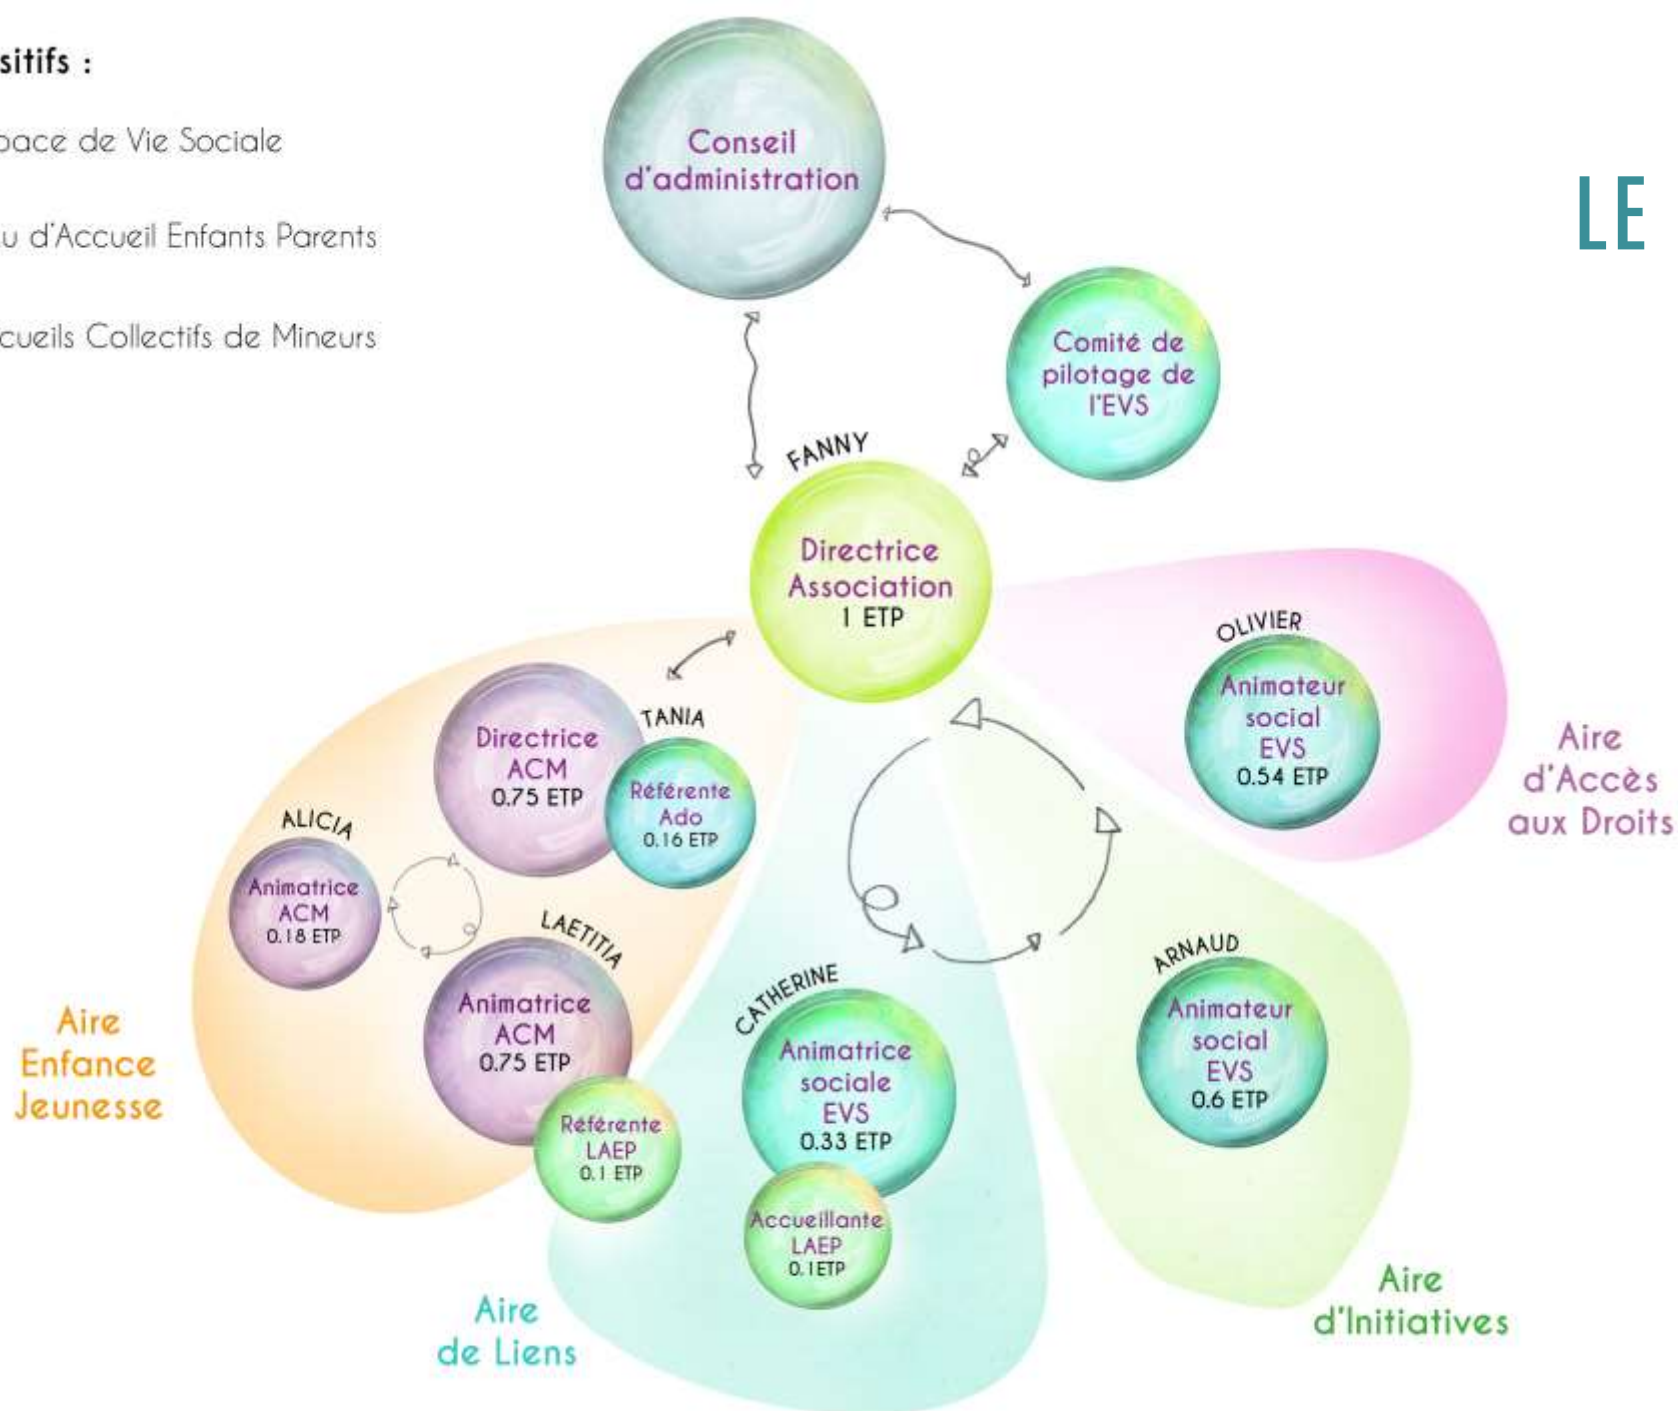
sitifs :

pace de Vie Sociale

u d'Accueil Enfants Parents

cueils Collectifs de Mineurs

LE

Conseil d'administration

Comité de pilotage de l'EVS

FANNY

Directrice Association 1 ETP

OLIVIER

Animateur social EVS 0.54 ETP

Aire d'Accès aux Droits

TANIA

Directrice ACM 0.75 ETP

Référente Ado 0.16 ETP

ALICIA

Animatrice ACM 0.18 ETP

LAETITIA

Animatrice ACM 0.75 ETP

Référente LAEP 0.1 ETP

Aire Enfance Jeunesse

CATHERINE

Animatrice sociale EVS 0.33 ETP

Accueillante LAEP 0.1ETP

ARNAUD

Animateur social EVS 0.6 ETP

Aire de Liens

Aire d'Initiatives